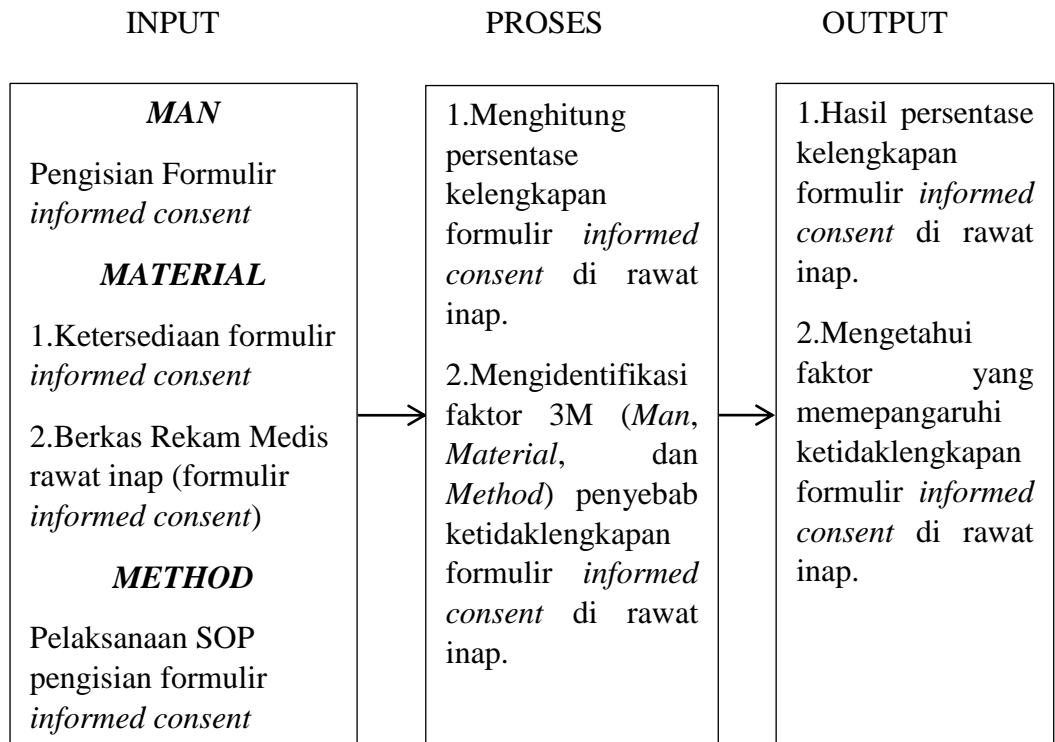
INPUT

MAN

Pengisian Formulir informed consent

MATERIAL

1.Ketersediaan formulir informed consent

2.Berkas Rekam Medis rawat inap (formulir informed consent)

METHOD

Pelaksanaan SOP pengisian formulir informed consent

PROSES

1.Menghitung persentase kelengkapan formulir informed consent di rawat inap.

2.Mengidentifikasi faktor 3M (Man, Material, dan Method) penyebab ketidaklengkapan formulir informed consent di rawat inap.

OUTPUT

1.Hasil persentase kelengkapan formulir informed consent di rawat inap.

2.Mengetahui faktor yang memepangaruhi ketidaklengkapan formulir informed consent di rawat inap.